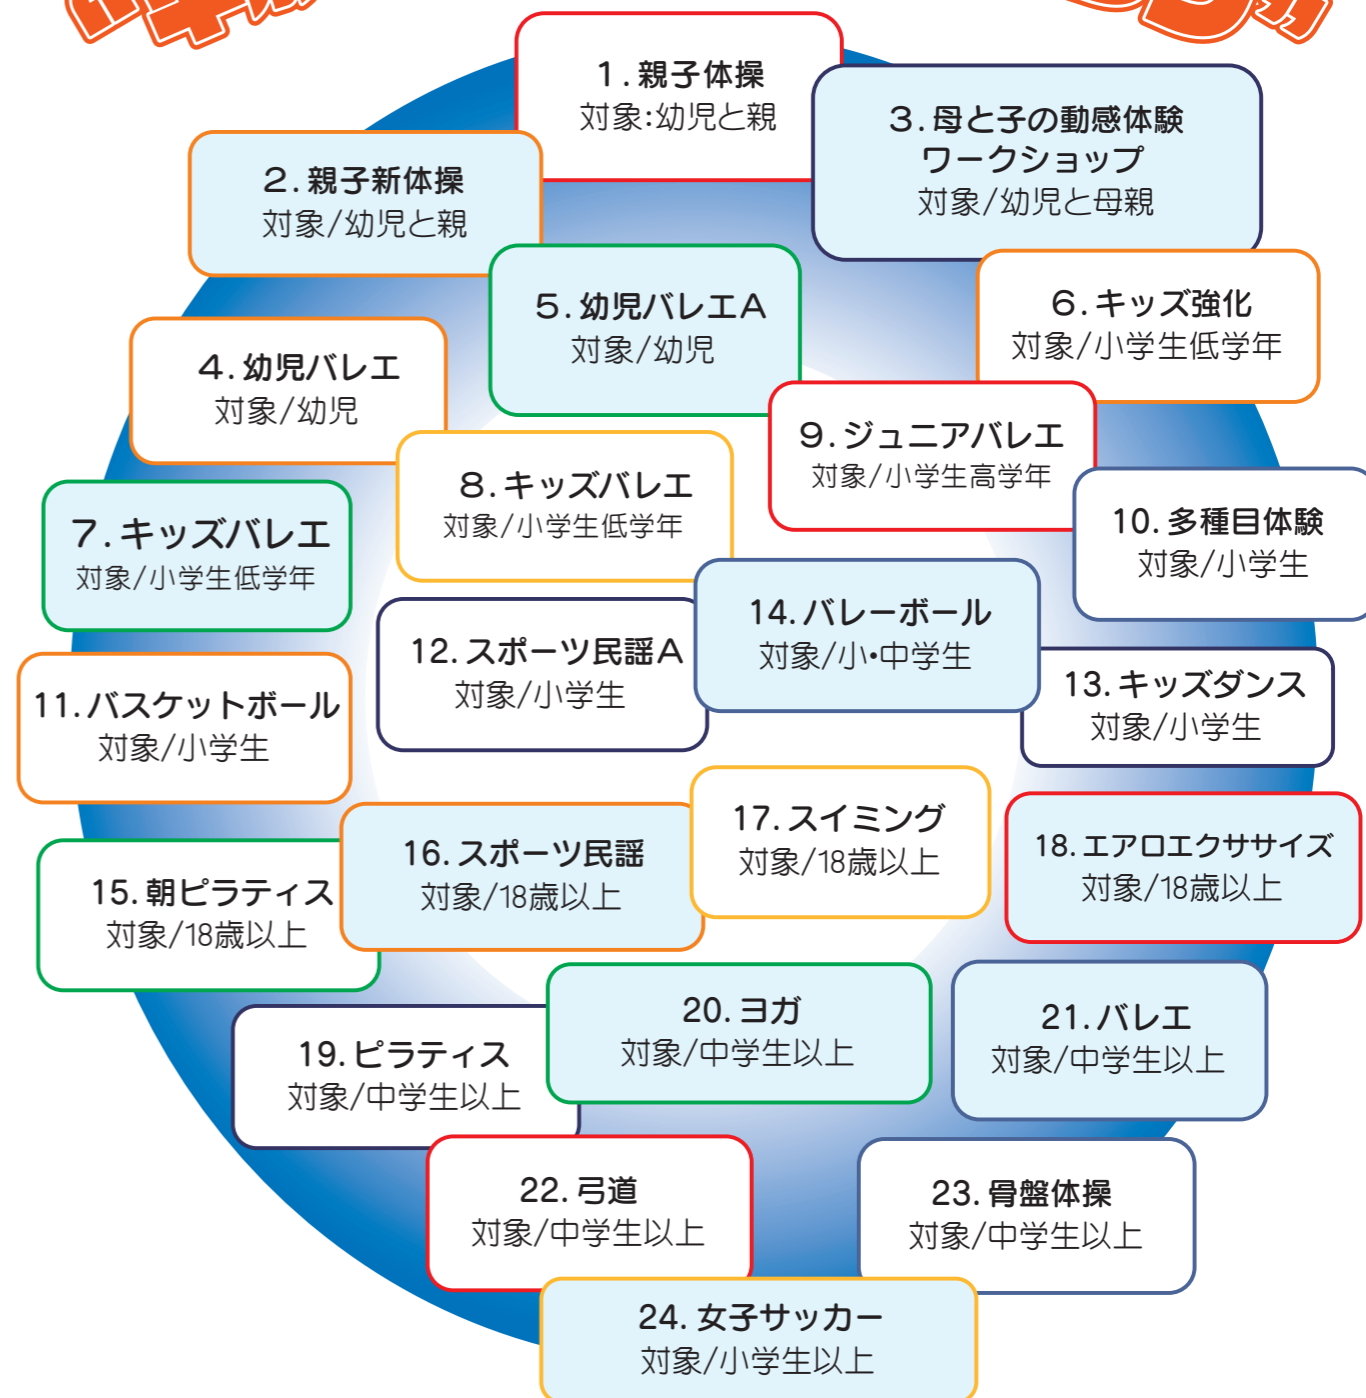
1. 親子体操
対象:幼児と親

2. 親子新体操
対象/幼児と親

3. 母と子の動感体験ワークショップ
対象/幼児と母親

4. 幼児バレエ
対象/幼児

5. 幼児バレエA
対象/幼児

6. キッズ強化
対象/小学生低学年

7. キッズバレエ
対象/小学生低学年

8. キッズバレエ
対象/小学生低学年

9. ジュニアバレエ
対象/小学生高学年

10. 多種目体験
対象/小学生

11. バスケットボール
対象/小学生

12. スポーツ民謡A
対象/小学生

13. キッズダンス
対象/小学生

14. バレーボール
対象/小・中学生

15. 朝ピラティス
対象/18歳以上

16. スポーツ民謡
対象/18歳以上

17. スイミング
対象/18歳以上

18. エアロエクササイズ
対象/18歳以上

19. ピラティス
対象/中学生以上

20. ヨガ
対象/中学生以上

21. バレエ
対象/中学生以上

22. 弓道
対象/中学生以上

23. 骨盤体操
対象/中学生以上

24. 女子サッカー
対象/小学生以上